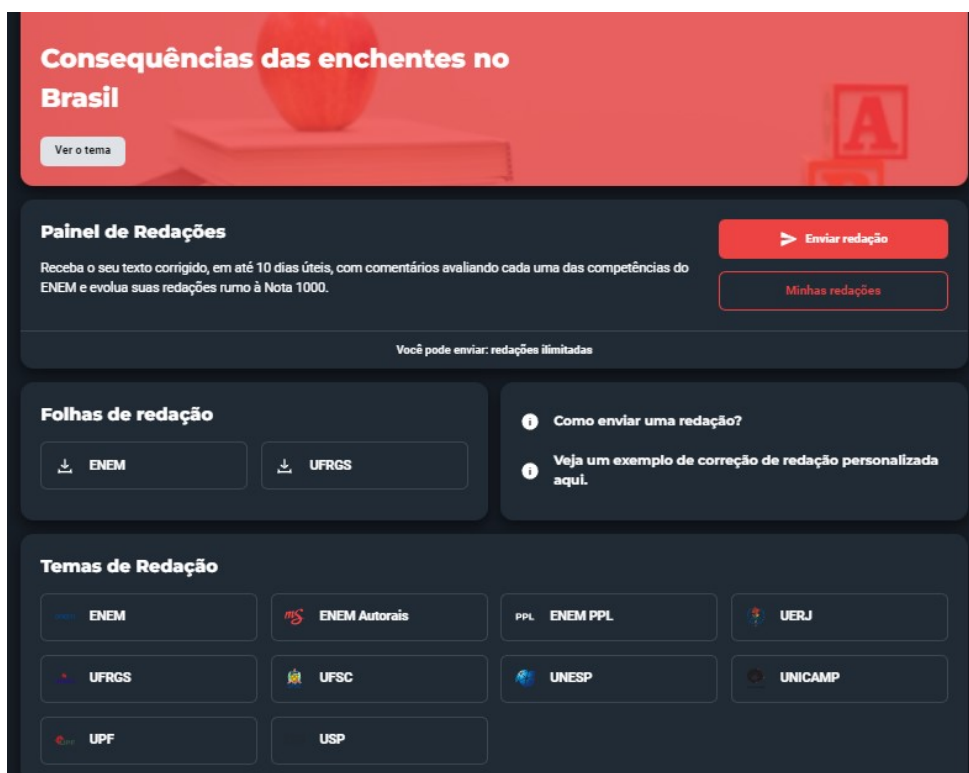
Consequências das enchentes no Brasil

Ver o tema

Painel de Redações

Receba o seu texto corrigido, em até 10 dias úteis, com comentários avaliando cada uma das competências do ENEM e evolua suas redações rumo à Nota 1000.

Enviar redação

Minhas redações

Você pode enviar: redações ilimitadas

Folhas de redação

ENEM

UFRGS

Como enviar uma redação?

Veja um exemplo de correção de redação personalizada aqui.

Temas de Redação

ENEM

ENEM Autorais

PPL ENEM PPL

UERJ

UFRGS

UFSC

UNESP

UNICAMP

UPF

USP